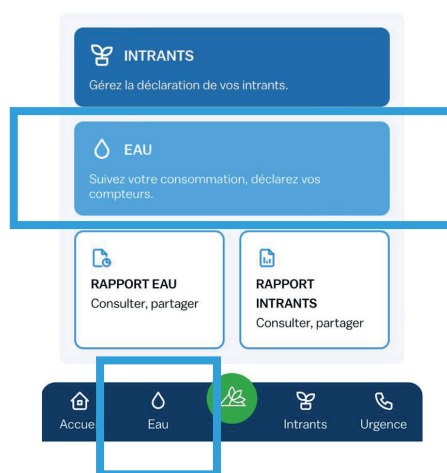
INTRANTS
Gérez la déclaration de vos intrants.

EAU
Suivez votre consommation, déclarez vos compteurs.

RAPPORT EAU
Consulter, partager

RAPPORT INTRANTS
Consulter, partager

Accue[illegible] Eau Intrants Urgence